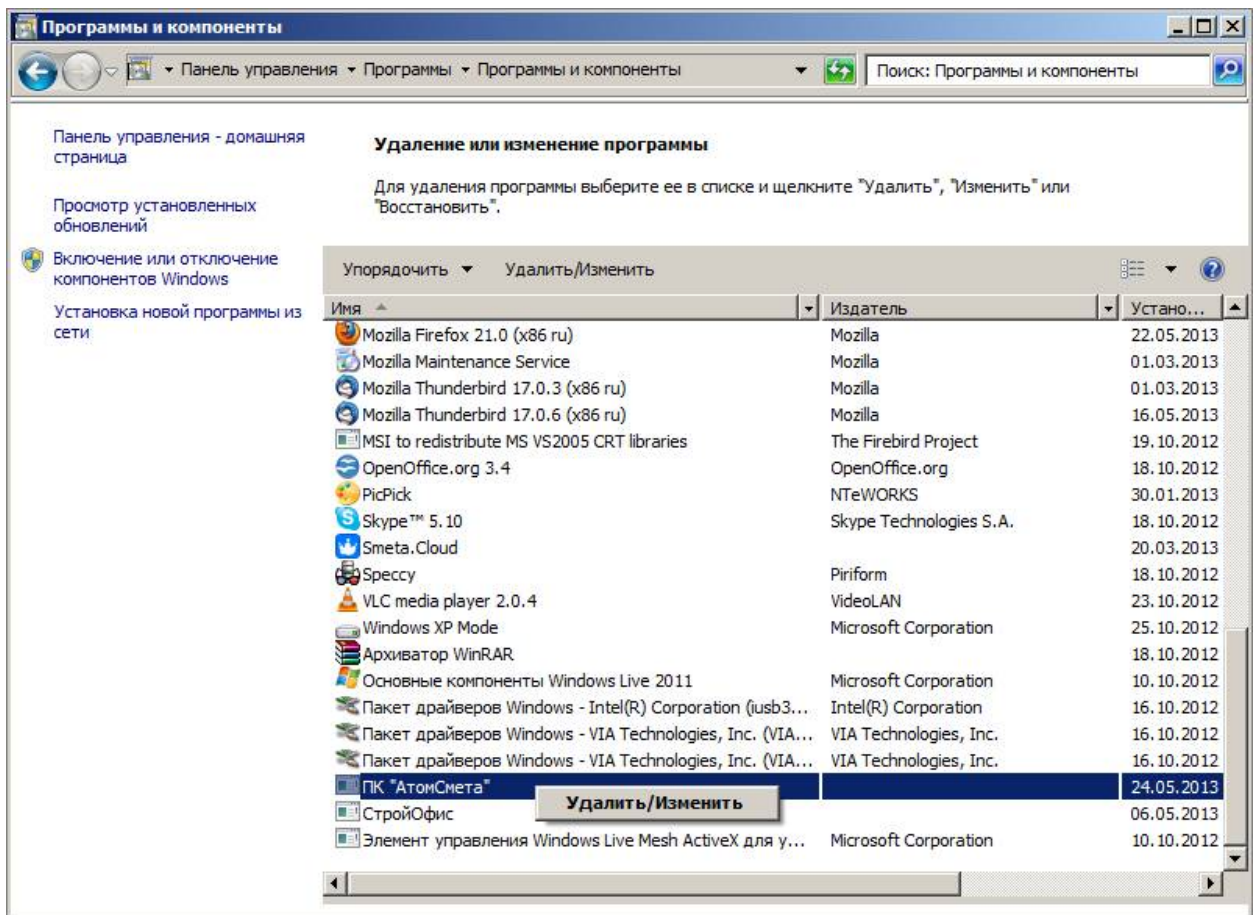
Программы и компоненты

▸ Панель управления ▸ Программы ▸ Программы и компоненты

Поиск: Программы и компоненты

Панель управления - домашняя страница

Просмотр установленных обновлений

Включение или отключение компонентов Windows

Установка новой программы из сети

Удаление или изменение программы

Для удаления программы выберите ее в списке и щелкните "Удалить", "Изменить" или "Восстановить".

Упорядочить ▾ Удалить/Изменить

| Имя | Издатель | Устано... |
|---|---|---|
| Mozilla Firefox 21.0 (x86 ru) | Mozilla | 22.05.2013 |
| Mozilla Maintenance Service | Mozilla | 01.03.2013 |
| Mozilla Thunderbird 17.0.3 (x86 ru) | Mozilla | 01.03.2013 |
| Mozilla Thunderbird 17.0.6 (x86 ru) | Mozilla | 16.05.2013 |
| MSI to redistribute MS VS2005 CRT libraries | The Firebird Project | 19.10.2012 |
| OpenOffice.org 3.4 | OpenOffice.org | 18.10.2012 |
| PicPick | NTeWORKS | 30.01.2013 |
| Skype™ 5.10 | Skype Technologies S.A. | 18.10.2012 |
| Smeta.Cloud | | 20.03.2013 |
| Speccy | Piriform | 18.10.2012 |
| VLC media player 2.0.4 | VideoLAN | 23.10.2012 |
| Windows XP Mode | Microsoft Corporation | 25.10.2012 |
| Архиватор WinRAR | | 18.10.2012 |
| Основные компоненты Windows Live 2011 | Microsoft Corporation | 10.10.2012 |
| Пакет драйверов Windows - Intel(R) Corporation (iusb3... | Intel(R) Corporation | 16.10.2012 |
| Пакет драйверов Windows - VIA Technologies, Inc. (VIA... | VIA Technologies, Inc. | 16.10.2012 |
| Пакет драйверов Windows - VIA Technologies, Inc. (VIA... | VIA Technologies, Inc. | 16.10.2012 |
| ПК "АтомСмета" | | 24.05.2013 |
| СтройОфис | | 06.05.2013 |
| Элемент управления Windows Live Mesh ActiveX для у... | Microsoft Corporation | 10.10.2012 |

Удалить/Изменить